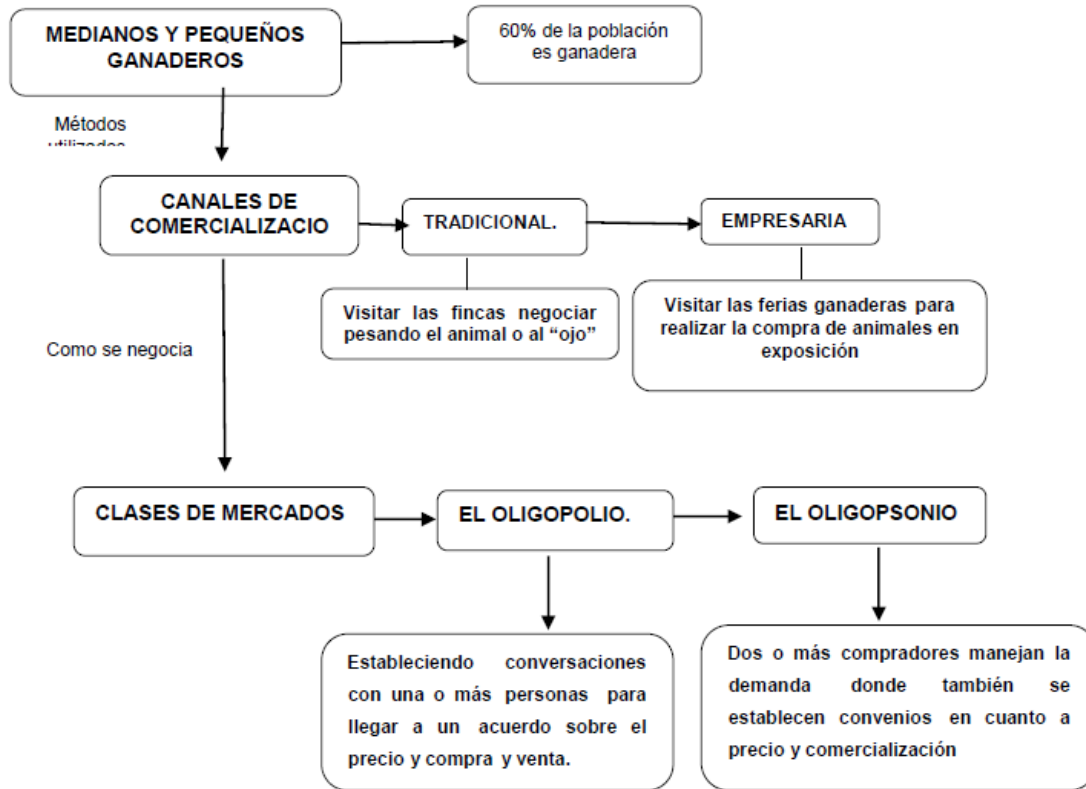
MEDIANOS Y PEQUEÑOS GANADEROS

60% de la población es ganadera

Métodos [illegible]

CANALES DE COMERCIALIZACIO

TRADICIONAL.

EMPRESARIA

Visitar las fincas negociar pesando el animal o al "ojo"

Visitar las ferias ganaderas para realizar la compra de animales en exposición

Como se negocia

CLASES DE MERCADOS

EL OLIGOPOLIO.

EL OLIGOPSONIO

Estableciendo conversaciones con una o más personas para llegar a un acuerdo sobre el precio y compra y venta.

Dos o más compradores manejan la demanda donde también se establecen convenios en cuanto a precio y comercialización